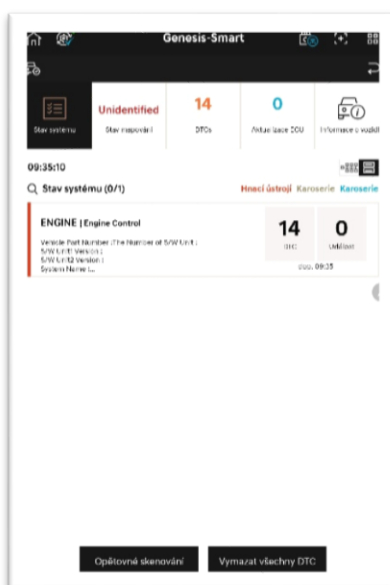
Genesis-Smart

Stav systému | Unidentified Stav mapování | 14 DTCs | 0 Aktualizace ECU | Informace o vozidl

09:35:10

Stav systému (0/1)

Hnací ústrojí Karoserie Karoserie

ENGINE | Engine Control

Vehicle Part Number /The Number of S/W Unit :
S/W Unit1 Version :
S/W Unit2 Version :
System Name :...

14 DTC

0 Událost

čas: 09:35

Opětovné skenování

Vymazat všechny DTC